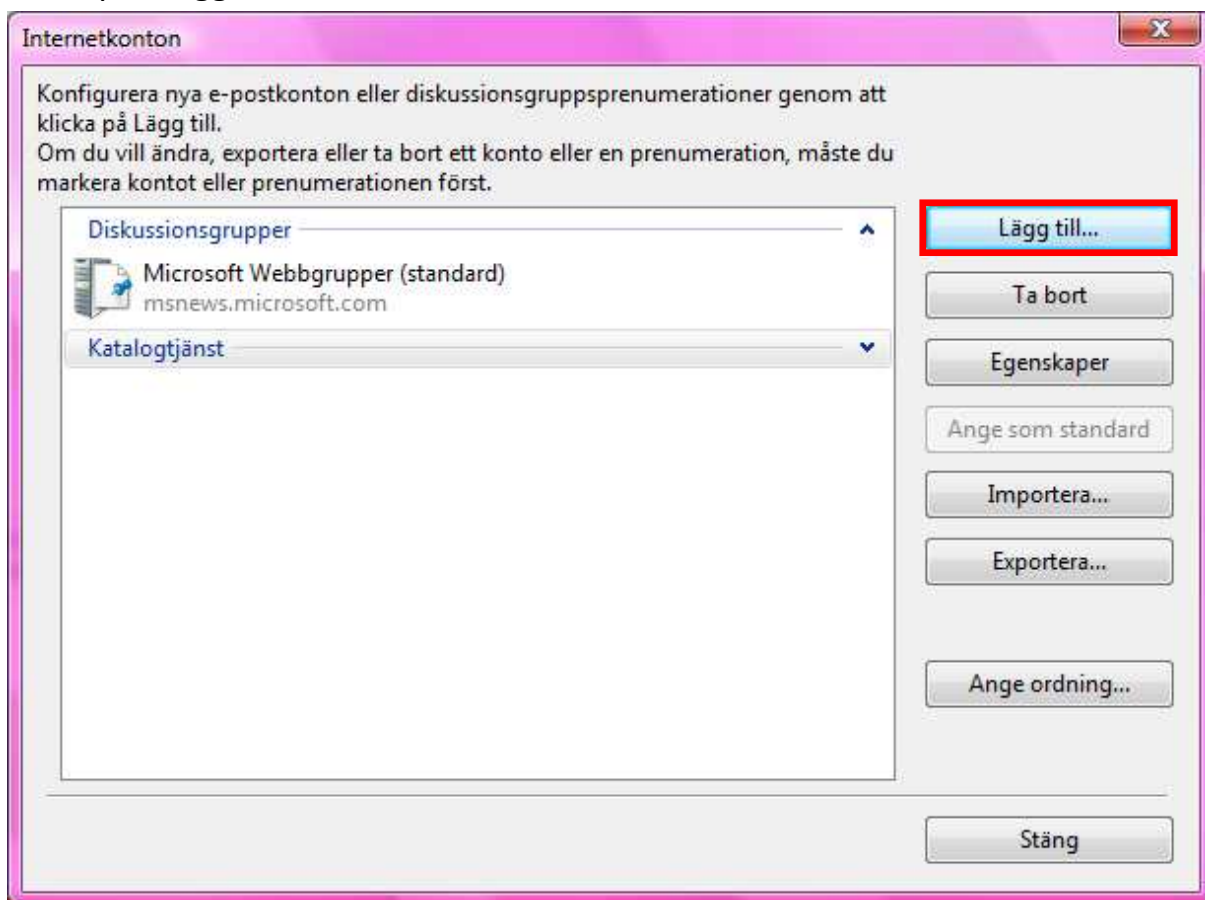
Internetkonton

Konfigurera nya e-postkonton eller diskussionsgruppsprenumerationer genom att klicka på Lägg till.
Om du vill ändra, exportera eller ta bort ett konto eller en prenumeration, måste du markera kontot eller prenumerationen först.

Diskussionsgrupper

Microsoft Webbgrupper (standard)
msnews.microsoft.com

Katalogtjänst

Lägg till...

Ta bort

Egenskaper

Ange som standard

Importera...

Exportera...

Ange ordning...

Stäng